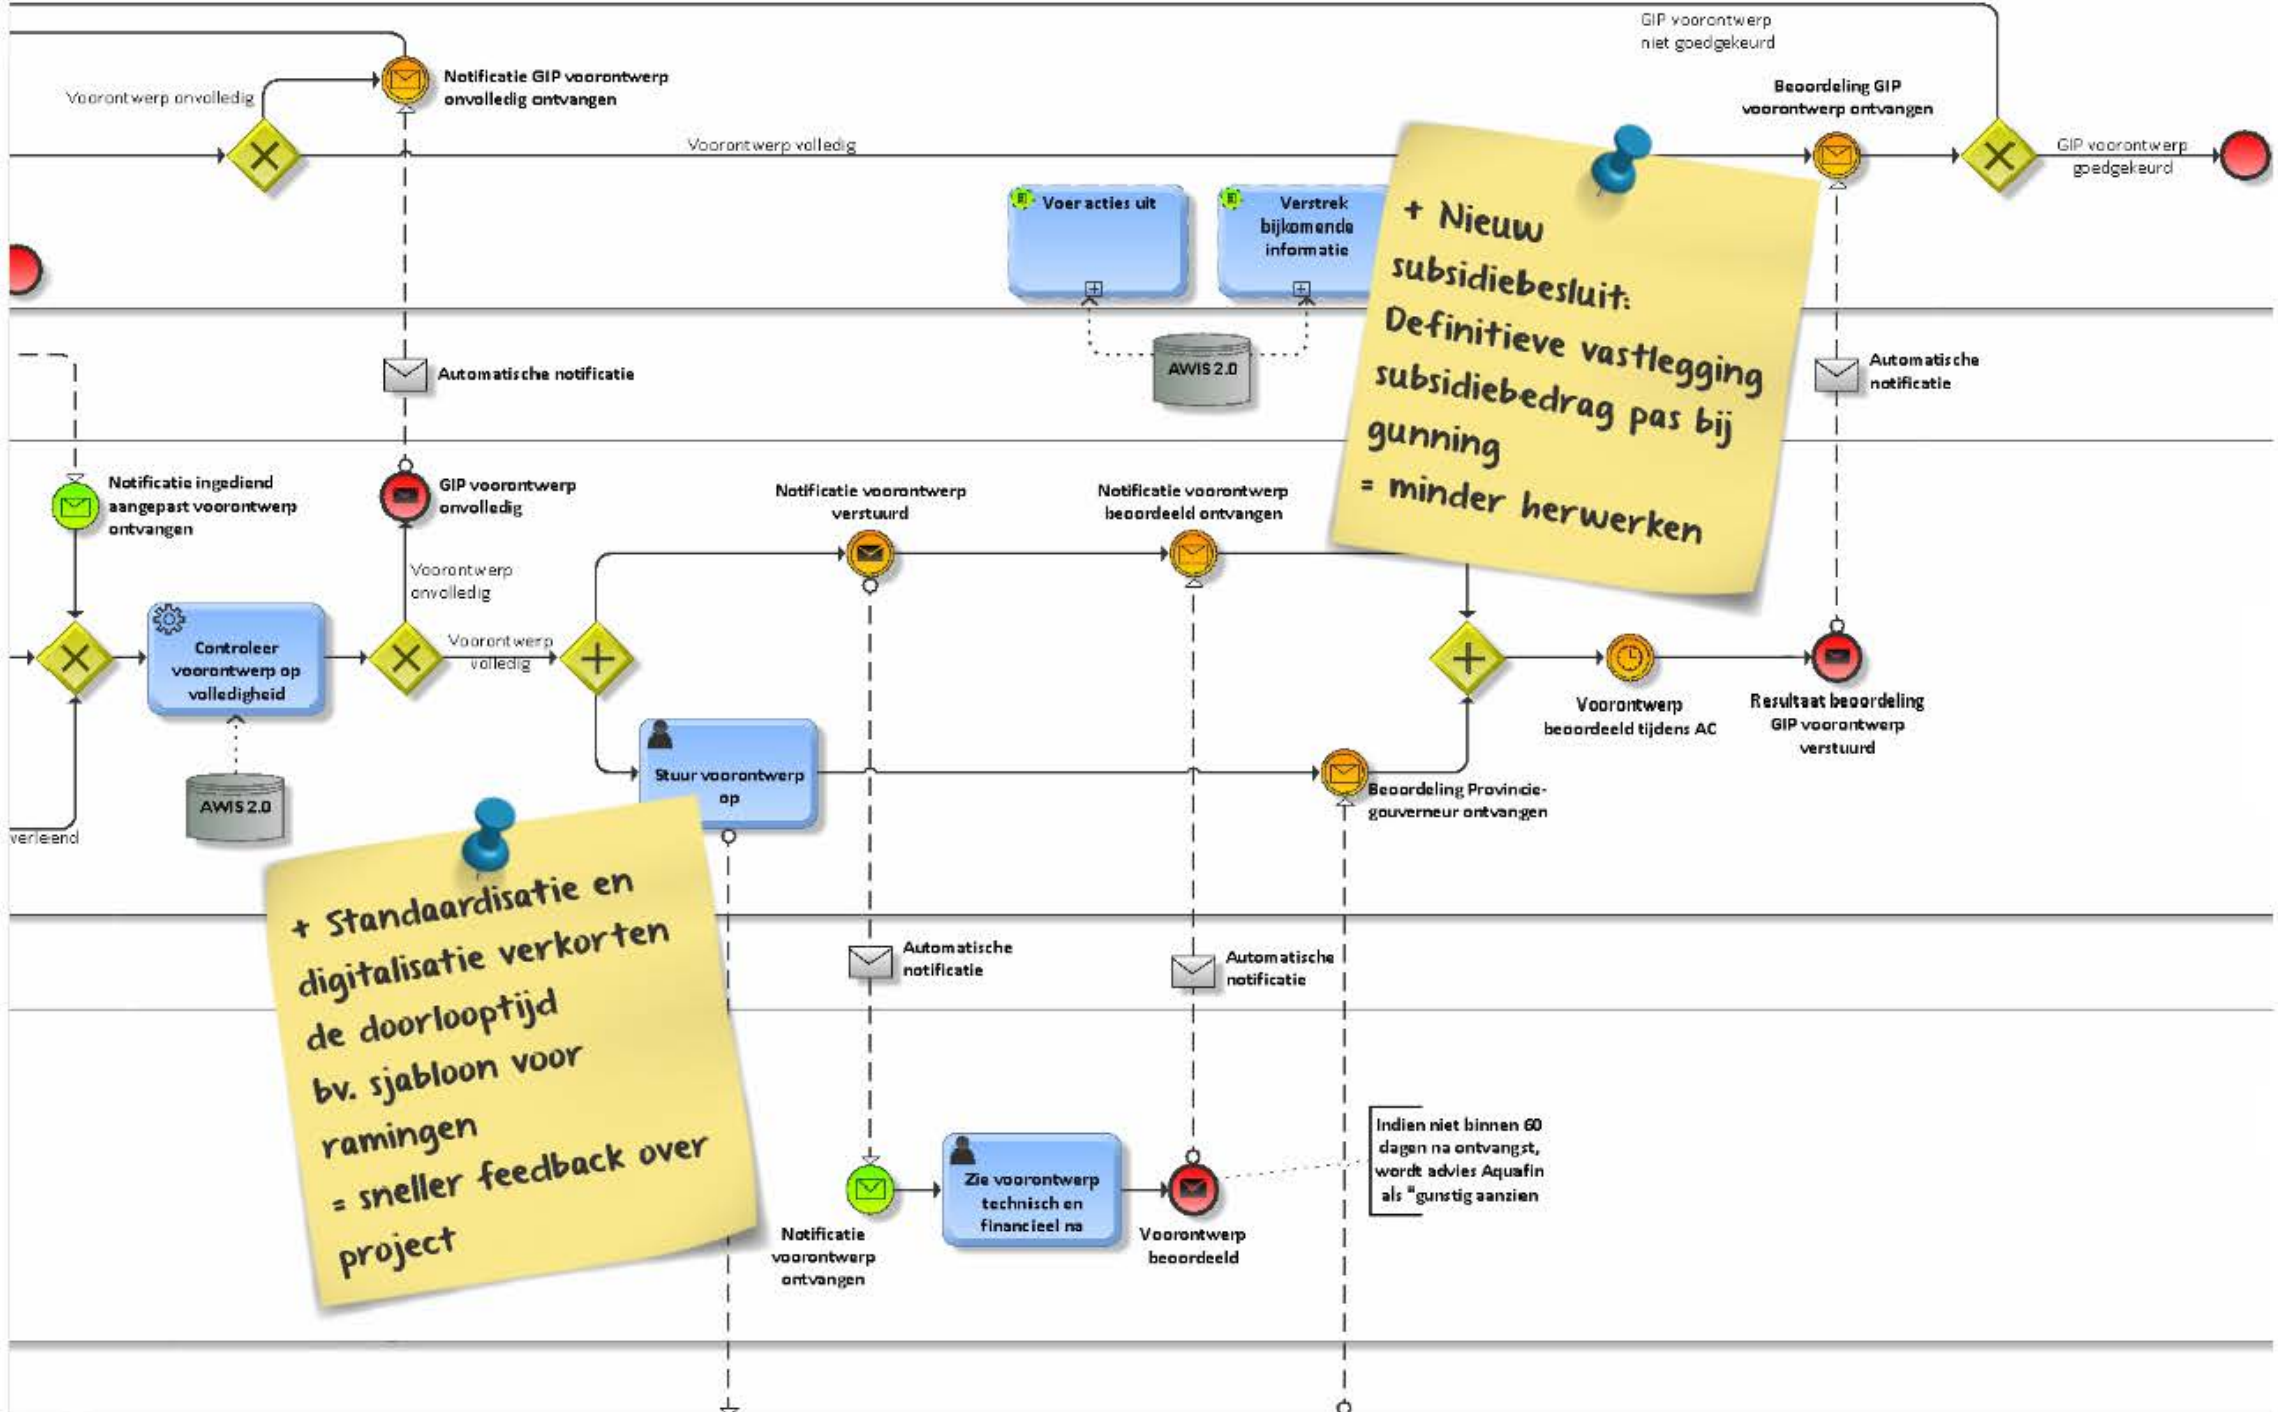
GIP voorontwerp niet goedgekeurd

Voorontwerp onvolledig

Notificatie GIP voorontwerp onvolledig ontvangen

Beoordeling GIP voorontwerp ontvangen

Voorontwerp volledig

GIP voorontwerp goedgekeurd

Voer acties uit

Verstrek bijkomende informatie

+ Nieuw subsidiebesluit: Definitieve vastlegging subsidiebedrag pas bij gunning
= minder herwerken

Automatische notificatie

AWIS 2.0

Automatische notificatie

Notificatie ingediend aangepast voorontwerp ontvangen

GIP voorontwerp onvolledig

Notificatie voorontwerp verstuurd

Notificatie voorontwerp beoordeeld ontvangen

Voorontwerp onvolledig

Controleer voorontwerp op volledigheid

Voorontwerp volledig

Voorontwerp beoordeeld tijdens AC

Resultaat beoordeling GIP voorontwerp verstuurd

Stuur voorontwerp op

Beoordeling Provincie-gouverneur ontvangen

AWIS 2.0

verleend

+ Standaardisatie en digitalisatie verkorten de doorlooptijd bv. sjabloon voor ramingen
= sneller feedback over project

Automatische notificatie

Automatische notificatie

Indien niet binnen 60 dagen na ontvangst, wordt advies Aquafin als "gunstig aanzien

Zie voorontwerp technisch en financieel na

Notificatie voorontwerp ontvangen

Voorontwerp beoordeeld